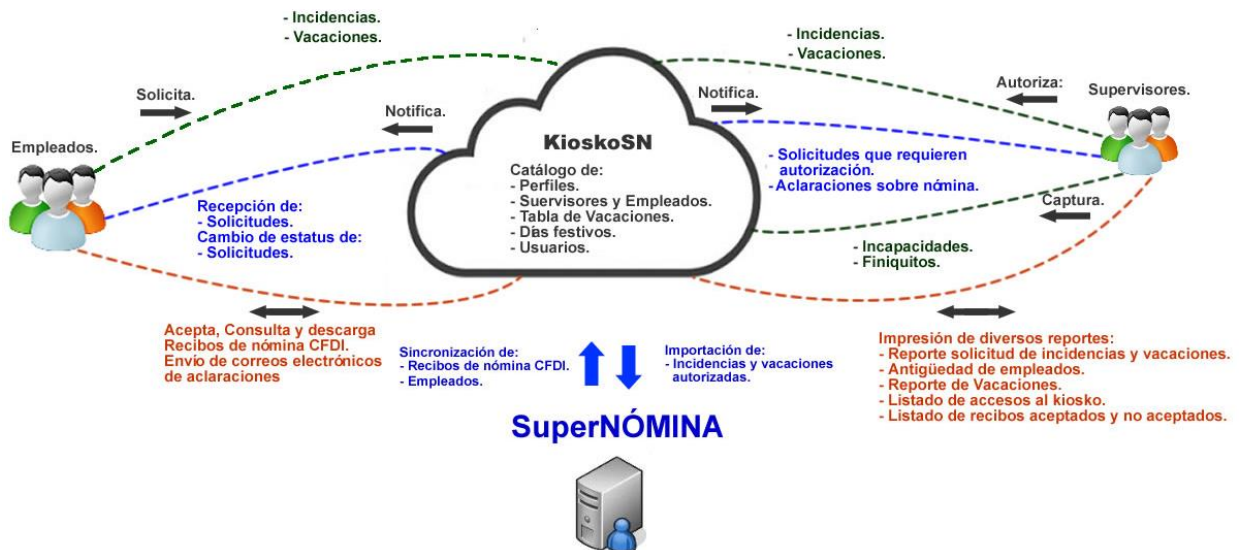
- Incidencias.
- Vacaciones.

- Incidencias.
- Vacaciones.

Solicita.

Notifica.

Notifica.

Autoriza:

Supervisores.

Empleados.

KioskoSN

Catálogo de:
- Perfiles.
- Suervisores y Empleados.
- Tabla de Vacaciones.
- Dıas festivos.
- Usuarios.

- Solicitudes que requieren autorización.
-Aclaraciones sobre nómina.

Captura.

Recepción de:
- Solicitudes.
Cambio de estatus de:
- Solicitudes.

- Incapacidades.
- Finiquitos.

Acepta, Consulta y descarga Recibos de nómina CFDI.
Envio de correos electrónicos de aclaraciones

Sincronización de:
- Recibos de nómina CFDI.
- Empleados.

Importación de:
- Incidencias y vacaciones autorizadas.

Impresión de diversos reportes:
- Reporte solicitud de incidencias y vacaciones.
- Antigüedad de empleados.
- Reporte de Vacaciones.
- Listado de accesos al kiosko.
- Listado de recibos aceptados y no aceptados.

SuperNÓMINA